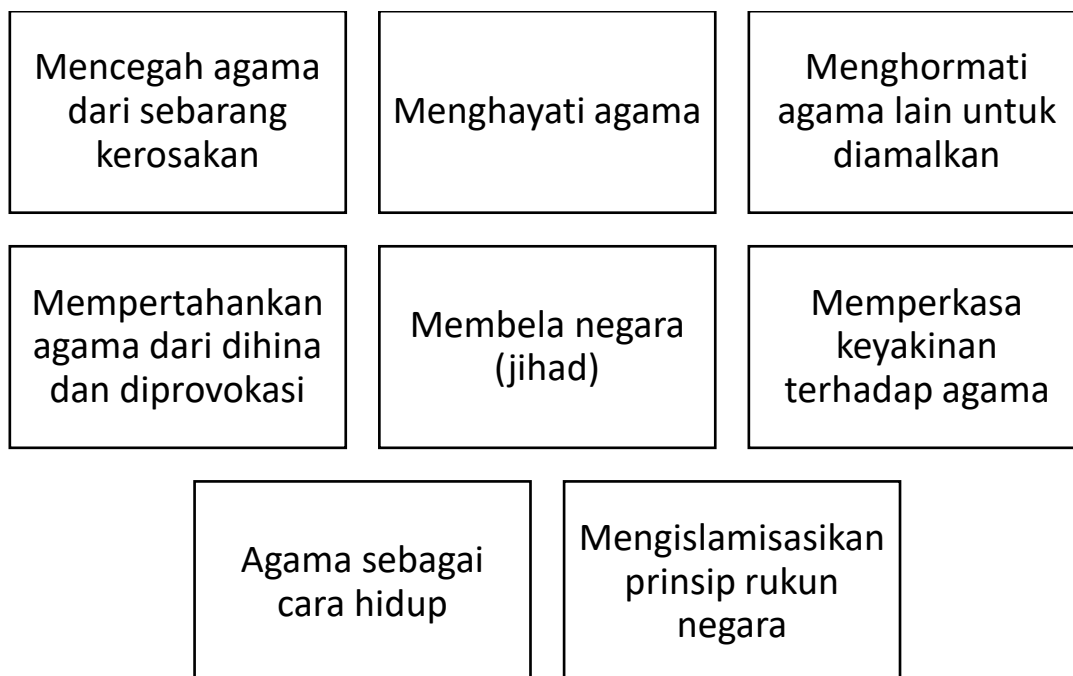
Mencegah agama dari sebarang kerosakan

Menghayati agama

Menghormati agama lain untuk diamalkan

Mempertahankan agama dari dihina dan diprovokasi

Membela negara (jihad)

Memperkasa keyakinan terhadap agama

Agama sebagai cara hidup

Mengislamisasikan prinsip rukun negara